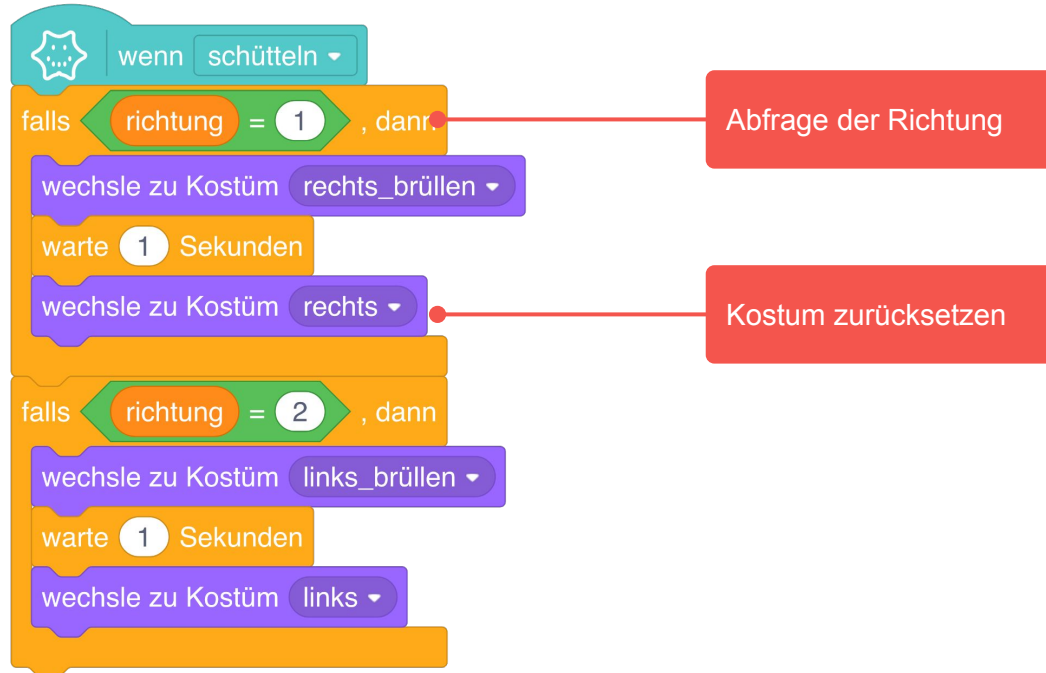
wenn schütteln ▾

falls richtung = 1 , dann

wechsle zu Kostüm rechts_brüllen ▾

warte 1 Sekunden

wechsle zu Kostüm rechts ▾

falls richtung = 2 , dann

wechsle zu Kostüm links_brüllen ▾

warte 1 Sekunden

wechsle zu Kostüm links ▾

Abfrage der Richtung

Kostum zurücksetzen